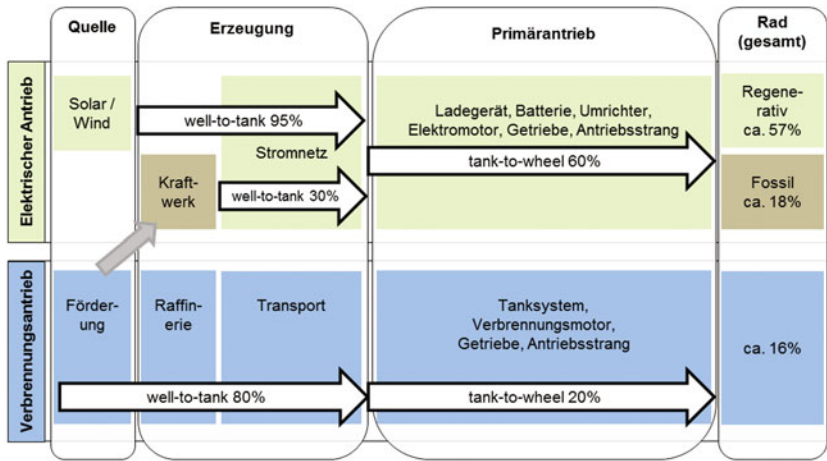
Quelle

Erzeugung

Primärantrieb

Rad (gesamt)

Elektrischer Antrieb

Solar / Wind

well-to-tank 95%

Ladegerät, Batterie, Umrichter, Elektromotor, Getriebe, Antriebsstrang

Regenerativ ca. 57%

Stromnetz

tank-to-wheel 60%

Kraftwerk

well-to-tank 30%

Fossil ca. 18%

Verbrennungsantrieb

Förderung

Raffinerie

Transport

Tanksystem, Verbrennungsmotor, Getriebe, Antriebsstrang

ca. 16%

well-to-tank 80%

tank-to-wheel 20%